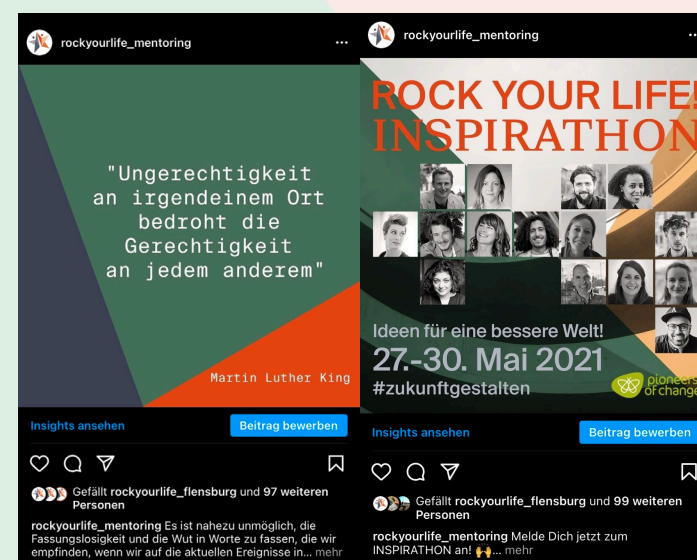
rockyourlife_mentoring ···

"Ungerechtigkeit an irgendeinem Ort bedroht die Gerechtigkeit an jedem anderem"

Martin Luther King

Insights ansehen Beitrag bewerben

Gefällt rockyourlife_flensburg und 97 weiteren Personen

rockyourlife_mentoring Es ist nahezu unmöglich, die Fassungslosigkeit und die Wut in Worte zu fassen, die wir empfinden, wenn wir auf die aktuellen Ereignisse in... mehr

rockyourlife_mentoring ···

ROCK YOUR LIFE! INSPIRATHON

Ideen für eine bessere Welt!

27.-30. Mai 2021

#zukunftgestalten

pioneers of change

Insights ansehen Beitrag bewerben

Gefällt rockyourlife_flensburg und 99 weiteren Personen

rockyourlife_mentoring Melde Dich jetzt zum INSPIRATHON an! 🙌... mehr